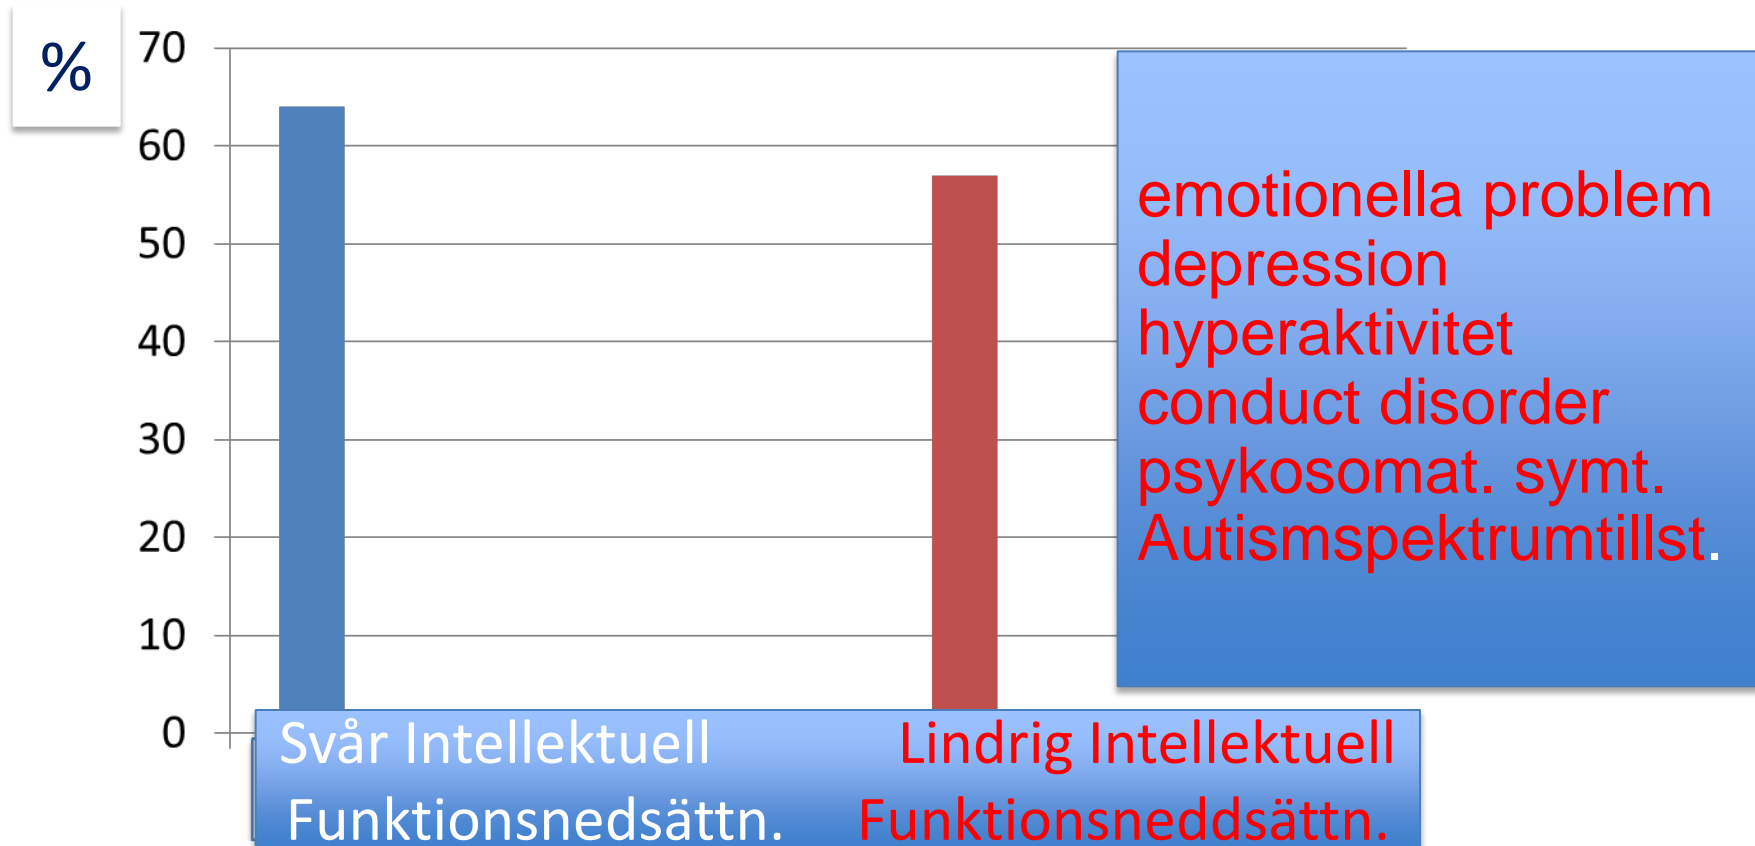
%

70
60
50
40
30
20
10
0

emotionella problem
depression
hyperaktivitet
conduct disorder
psykosomat. symt.
Autismspektrumtillst.

Svår Intellektuell Funktionsnedsättn.

Lindrig Intellektuell Funktionsneddsättn.